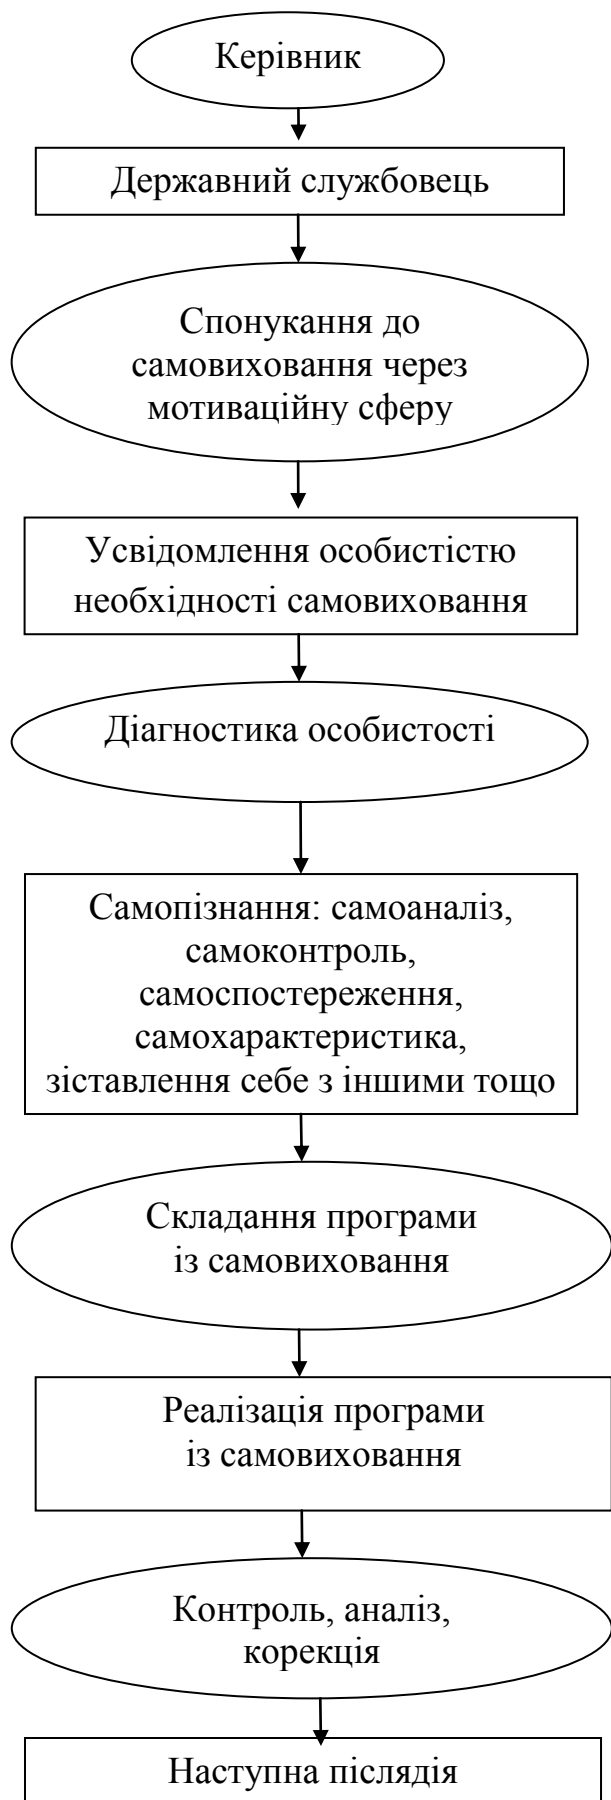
Керівник

Державний службовець

Спонукання до самовиховання через мотиваційну сферу

Усвідомлення особистістю необхідності самовиховання

Діагностика особистості

Самопізнання: самоаналіз, самоконтроль, самоспостереження, самохарактеристика, зіставлення себе з іншими тощо

Складання програми із самовиховання

Реалізація програми із самовиховання

Контроль, аналіз, корекція

Наступна післядія